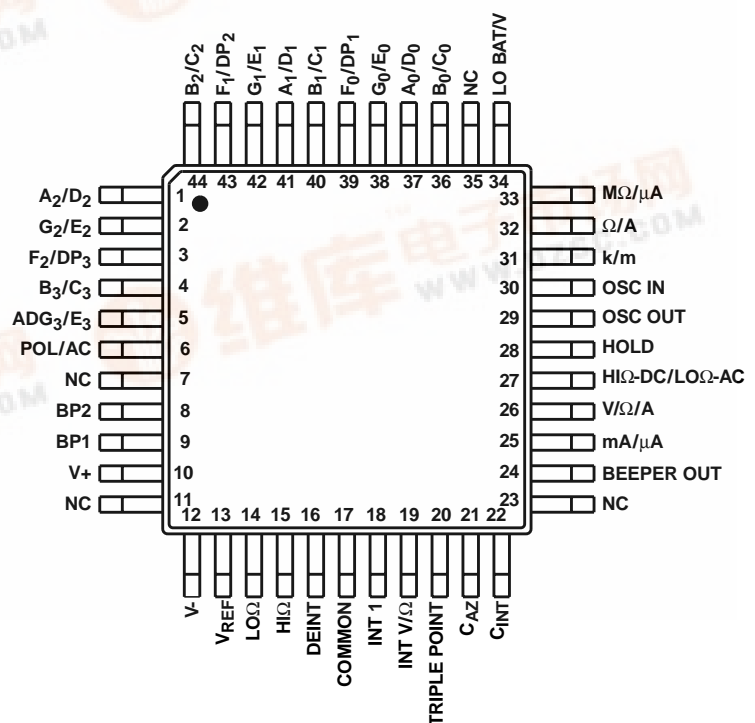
$B_2/C_2$
$F_1/DP_2$
$G_1/E_1$
$A_1/D_1$
$B_1/C_1$
$F_0/DP_1$
$G_0/E_0$
$A_0/D_0$
$B_0/C_0$
NC
LO BAT/V

44 43 42 41 40 39 38 37 36 35 34

$A_2/D_2$ 1
$G_2/E_2$ 2
$F_2/DP_3$ 3
$B_3/C_3$ 4
$ADG_3/E_3$ 5
POL/AC 6
NC 7
BP2 8
BP1 9
V+ 10
NC 11

33 MΩ/μA
32 Ω/A
31 k/m
30 OSC IN
29 OSC OUT
28 HOLD
27 HIΩ-DC/LOΩ-AC
26 V/Ω/A
25 mA/μA
24 BEEPER OUT
23 NC

12 13 14 15 16 17 18 19 20 21 22

V-
$V_{REF}$
LOΩ
HIΩ
DEINT
COMMON
INT 1
INT V/Ω
TRIPLE POINT
$C_{AZ}$
$C_{INT}$